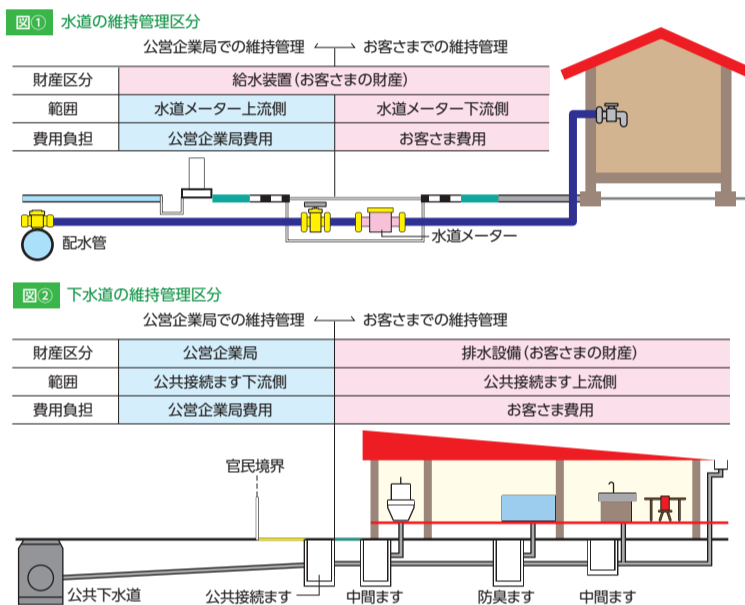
図① 水道の維持管理区分

公営企業局での維持管理 ← → お客さまでの維持管理

| 財産区分 | 給水装置（お客さまの財産） | |
|---|---|---|
| 範囲 | 水道メーター上流側 | 水道メーター下流側 |
| 費用負担 | 公営企業局費用 | お客さま費用 |

配水管

水道メーター

図② 下水道の維持管理区分

公営企業局での維持管理 ← → お客さまでの維持管理

| 財産区分 | 公営企業局 | 排水設備（お客さまの財産） |
|---|---|---|
| 範囲 | 公共接続ます下流側 | 公共接続ます上流側 |
| 費用負担 | 公営企業局費用 | お客さま費用 |

官民境界

公共下水道

公共接続ます

中間ます

防臭ます

中間ます